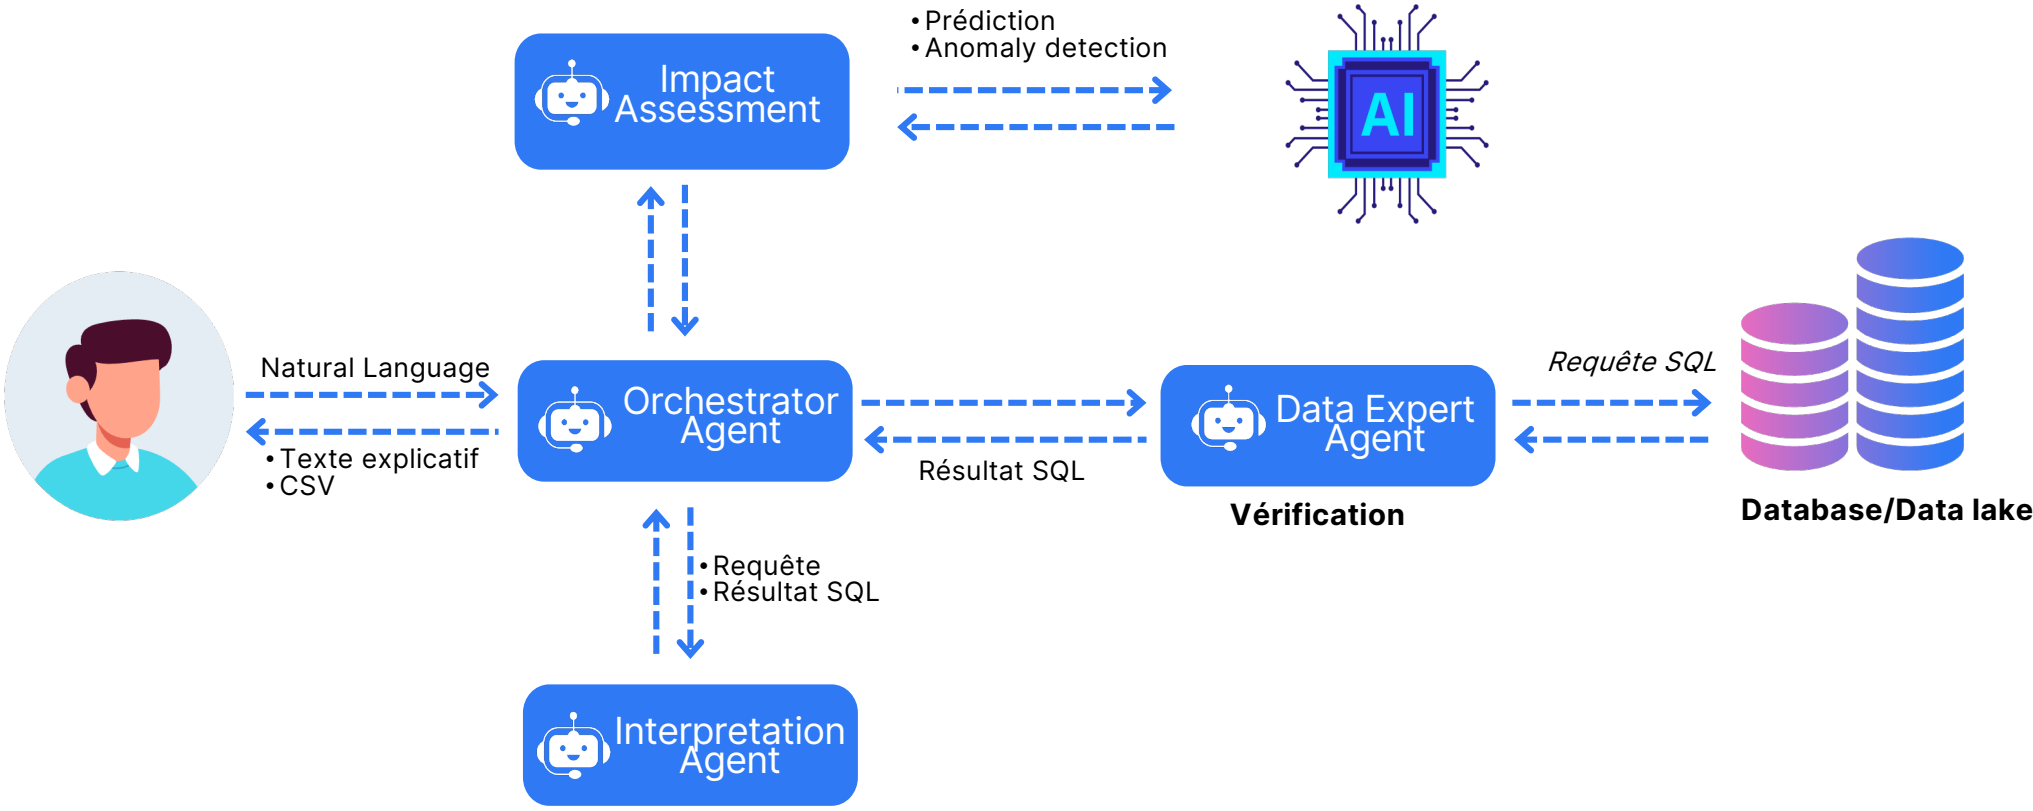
Impact Assessment

• Prédiction
• Anomaly detection

AI

Natural Language

• Texte explicatif
• CSV

Orchestrator Agent

Data Expert Agent

Vérification

Requête SQL

Résultat SQL

Database/Data lake

• Requête
• Résultat SQL

Interpretation Agent